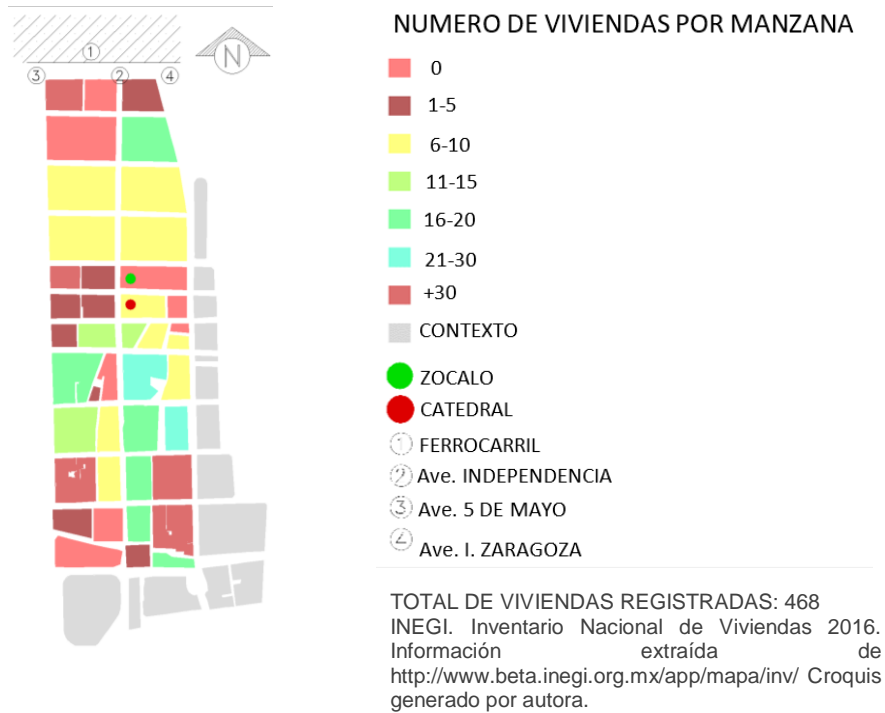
1

3 2 4

N

NUMERO DE VIVIENDAS POR MANZANA

0

1-5

6-10

11-15

16-20

21-30

+30

CONTEXTO

ZOCALO

CATEDRAL

1 FERROCARRIL

2 Ave. INDEPENDENCIA

3 Ave. 5 DE MAYO

4 Ave. I. ZARAGOZA

TOTAL DE VIVIENDAS REGISTRADAS: 468
INEGI. Inventario Nacional de Viviendas 2016. Información extraída de http://www.beta.inegi.org.mx/app/mapa/inv/ Croquis generado por autora.